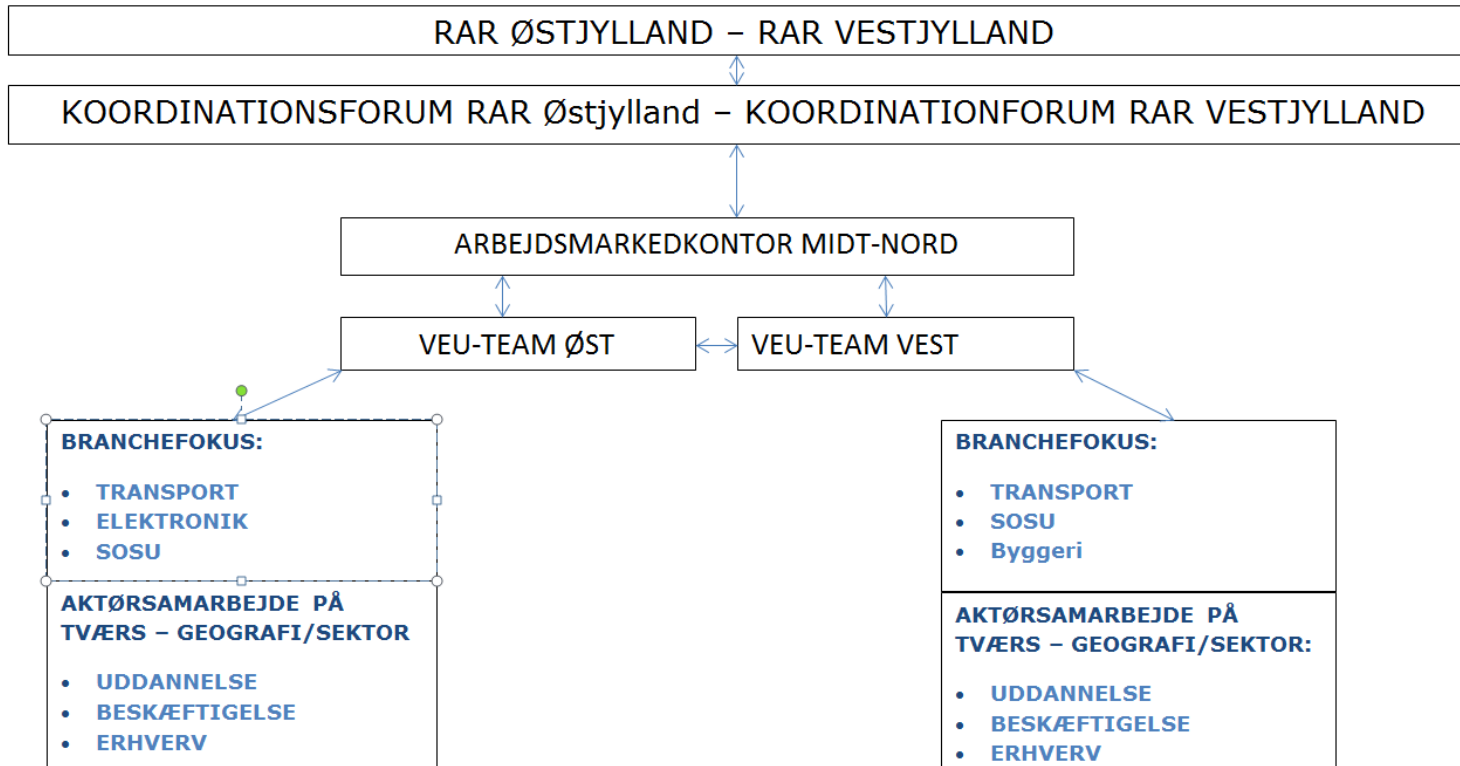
RAR ØSTJYLLAND – RAR VESTJYLLAND

KOORDINATIONSFORUM RAR Østjylland – KOORDINATIONFORUM RAR VESTJYLLAND

ARBEJDSMARKEDKONTOR MIDT-NORD

VEU-TEAM ØST

VEU-TEAM VEST

BRANCHEFOKUS:

- TRANSPORT
- ELEKTRONIK
- SOSU

AKTØRSAMARBEJDE PÅ TVÆRS – GEOGRAFI/SEKTOR

- UDDANNELSE
- BESKÆFTIGELSE
- ERHVERV

BRANCHEFOKUS:

- TRANSPORT
- SOSU
- Byggeri

AKTØRSAMARBEJDE PÅ TVÆRS – GEOGRAFI/SEKTOR:

- UDDANNELSE
- BESKÆFTIGELSE
- ERHVERV